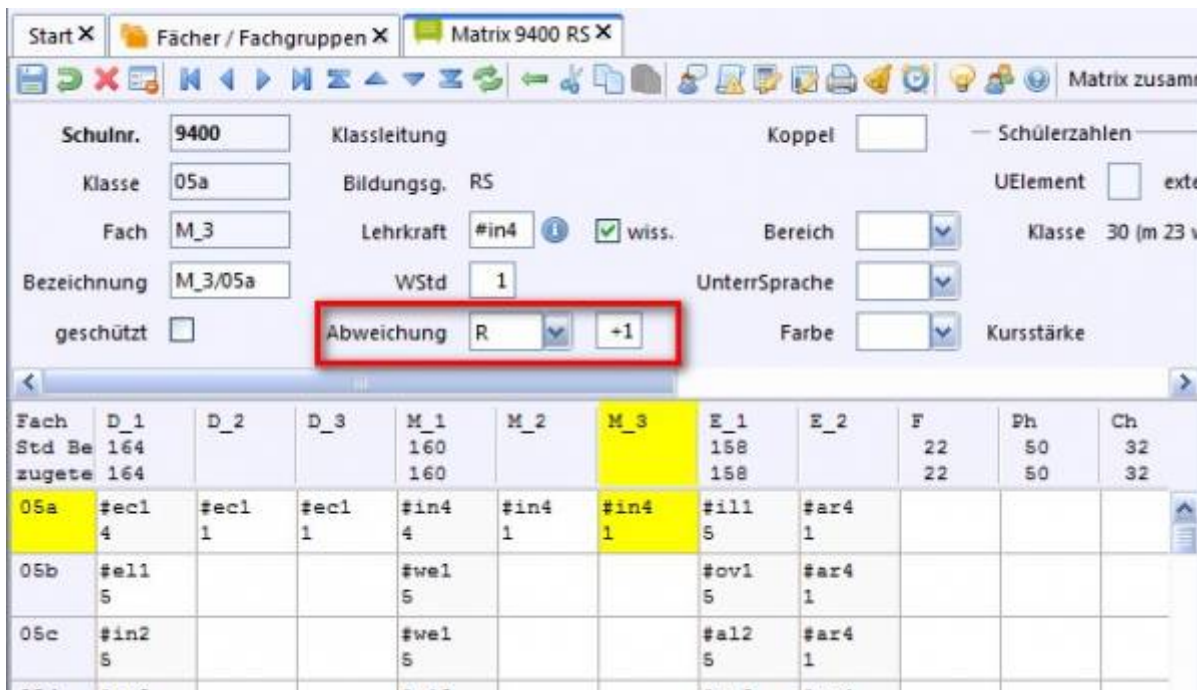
Start ✕ Fächer / Fachgruppen ✕ Matrix 9400 RS ✕

Matrix zusamr

Schulnr. 9400
Klassleitung
Koppel
Schülerzahlen
Klasse 05a
Bildungsg. RS
UElement
exte
Fach M_3
Lehrkraft #in4
wiss.
Bereich
Klasse 30 (m 23 v
Bezeichnung M_3/05a
WStd 1
UnterrSprache
geschützt
Abweichung R +1
Farbe
Kursstärke

| Fach Std Be zugete | D_1 164 164 | D_2 | D_3 | M_1 160 160 | M_2 | M_3 | E_1 158 158 | E_2 | F 22 22 | Ph 50 50 | Ch 32 32 |
|---|---|---|---|---|---|---|---|---|---|---|---|
| 05a | #ec1 4 | #ec1 1 | #ec1 1 | #in4 4 | #in4 1 | #in4 1 | #il1 5 | #ar4 1 | | | |
| 05b | #el1 5 | | | #we1 5 | | | #ov1 5 | #ar4 1 | | | |
| 05c | #in2 5 | | | #we1 5 | | | #al2 5 | #ar4 1 | | | |